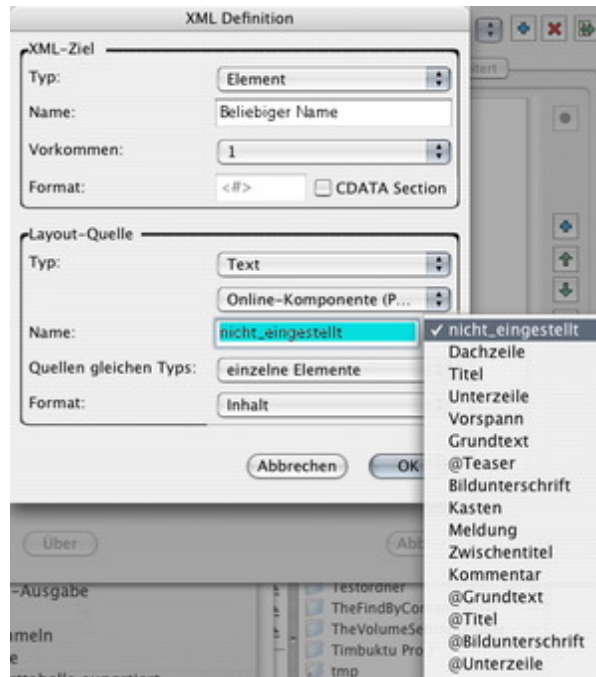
XML Definition

XML-Ziel

Typ: Element

Name: Beliebiger Name

Vorkommen: 1

Format: <#> CDATA Section

Layout-Quelle

Typ: Text

Online-Komponente (P...

Name: nicht_eingestellt

Quellen gleichen Typs: einzelne Elemente

Format: Inhalt

Abbrechen OK

✓ nicht_eingestellt
Dachzeile
Titel
Unterzeile
Vorspann
Grundtext
@Teaser
Bildunterschrift
Kasten
Meldung
Zwischentitel
Kommentar
@Grundtext
@Titel
@Bildunterschrift
@Unterzeile

Über

Abb

-Ausgabe

meln

e

Testordner

TheFindByCo

TheVolumeSe

Timbuktu Pro

tmp

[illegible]